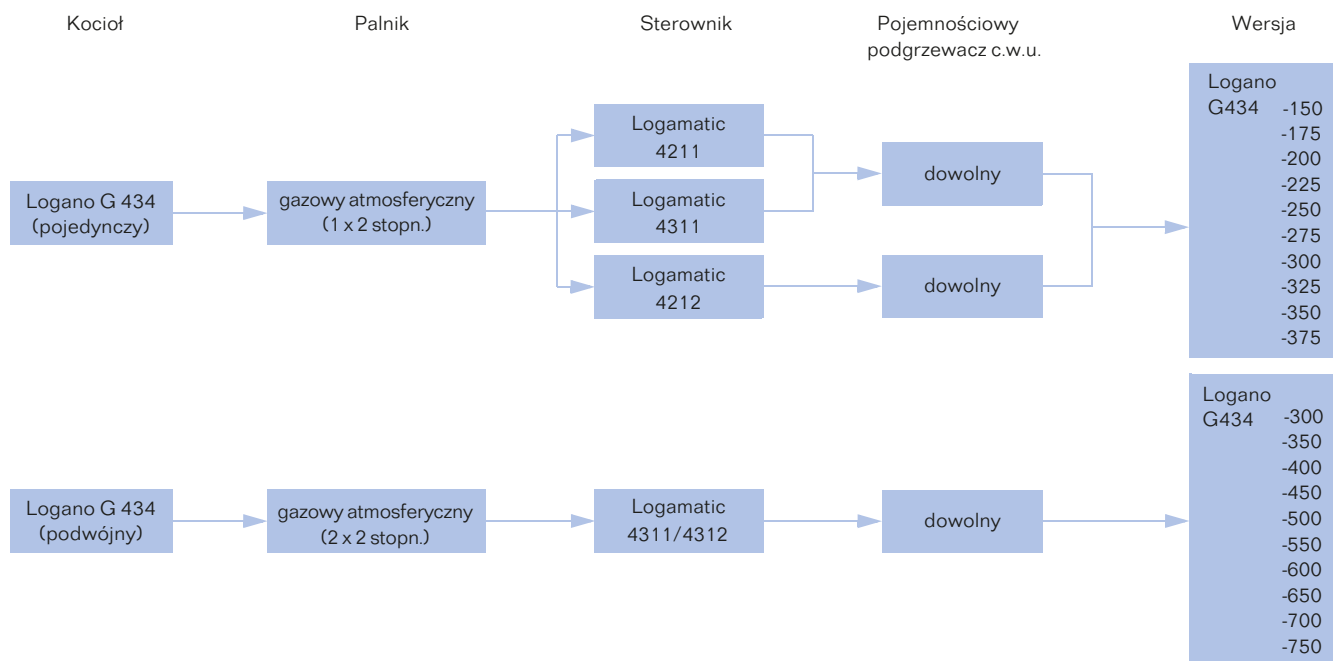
Kocioł

Palnik

Sterownik

Pojemnościowy podgrzewacz c.w.u.

Wersja

Logano G 434 (pojedynczy)

gazowy atmosferyczny (1 x 2 stopn.)

Logamatic 4211

Logamatic 4311

Logamatic 4212

dowolny

dowolny

Logano G434 -150 -175 -200 -225 -250 -275 -300 -325 -350 -375

Logano G 434 (podwójny)

gazowy atmosferyczny (2 x 2 stopn.)

Logamatic 4311/4312

dowolny

Logano G434 -300 -350 -400 -450 -500 -550 -600 -650 -700 -750